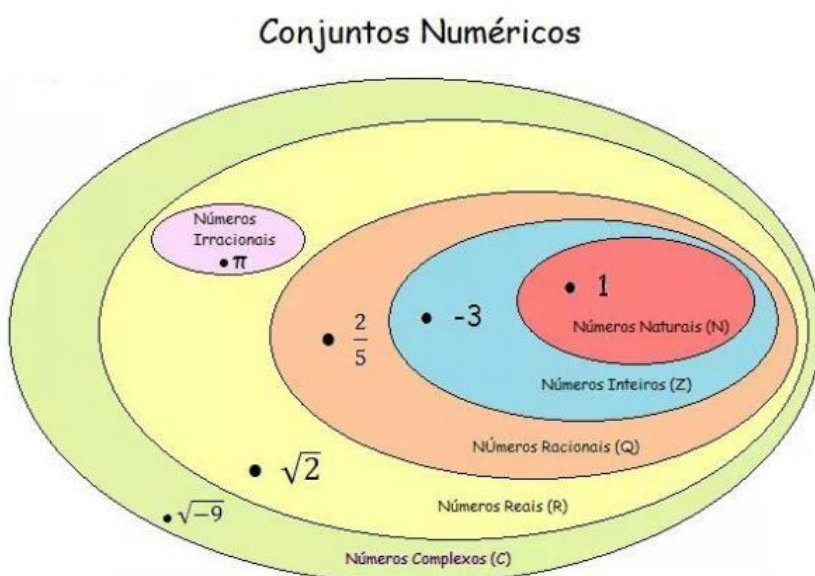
Conjuntos Numéricos

Números Irracionais
• $\pi$

• 1
Números Naturais (N)

• -3
Números Inteiros (Z)

• $\frac{2}{5}$
NÚmeros Racionais (Q)

• $\sqrt{2}$
Números Reais (R)

• $\sqrt{-9}$
Números Complexos (C)